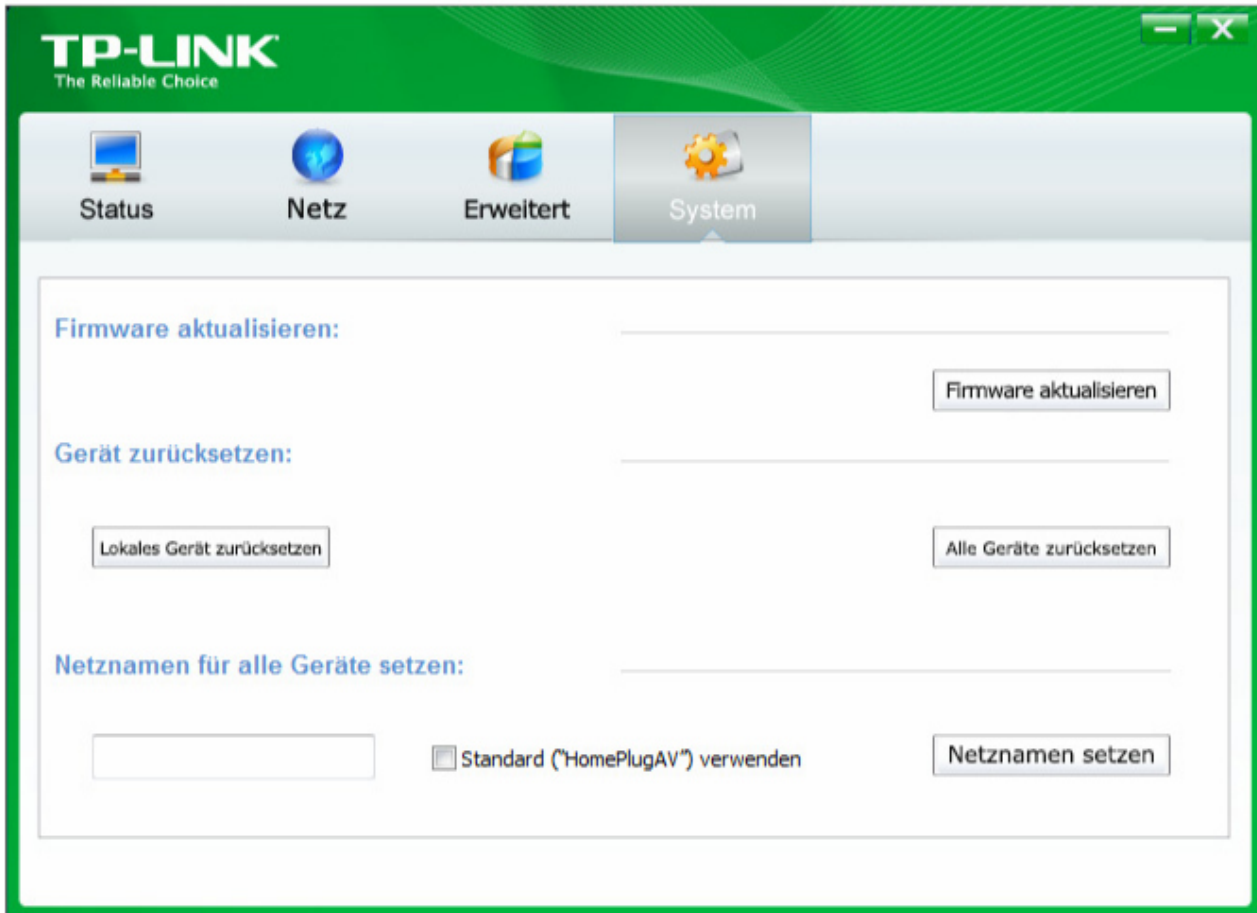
TP-LINK
The Reliable Choice

Status Netz Erweitert System

Firmware aktualisieren:

Firmware aktualisieren

Gerät zurücksetzen:

Lokales Gerät zurücksetzen

Alle Geräte zurücksetzen

Netznamen für alle Geräte setzen:

Standard ("HomePlugAV") verwenden

Netznamen setzen